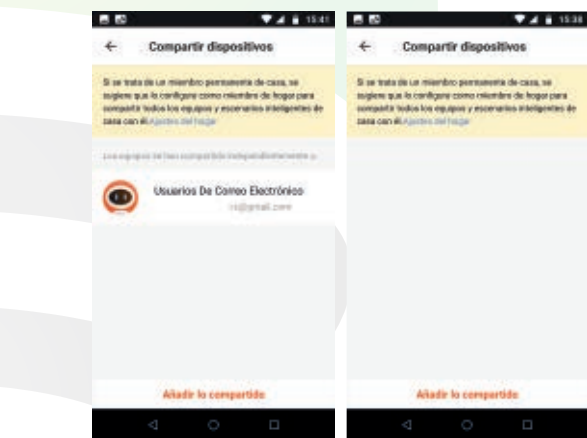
15:41

←
Compartir dispositivos

Si se trata de un miembro permanente de casa, se sugiere que lo configure como miembro de hogar para compartir todos los equipos y escenarios inteligentes de casa con él.Ajustes del hogar

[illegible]

Usuarios De Correo Electrónico
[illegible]@gmail.com

Añadir lo compartido

15:38

←
Compartir dispositivos

Si se trata de un miembro permanente de casa, se sugiere que lo configure como miembro de hogar para compartir todos los equipos y escenarios inteligentes de casa con él.Ajustes del hogar

Añadir lo compartido